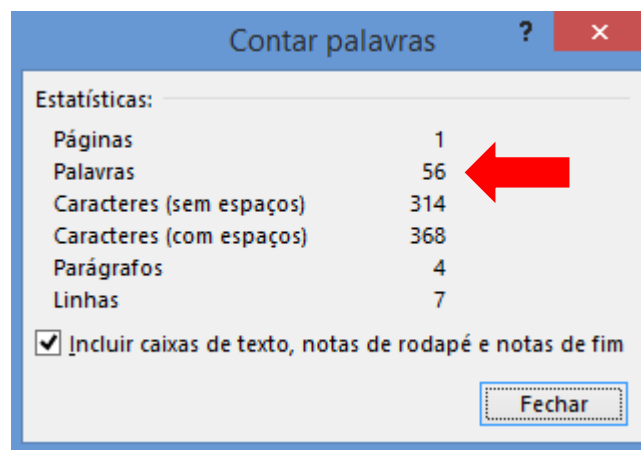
Contar palavras

?

×

Estatísticas:

| | |
|---|---|
| Páginas | 1 |
| Palavras | 56 |
| Caracteres (sem espaços) | 314 |
| Caracteres (com espaços) | 368 |
| Parágrafos | 4 |
| Linhas | 7 |

Incluir caixas de texto, notas de rodapé e notas de fim

Fechar